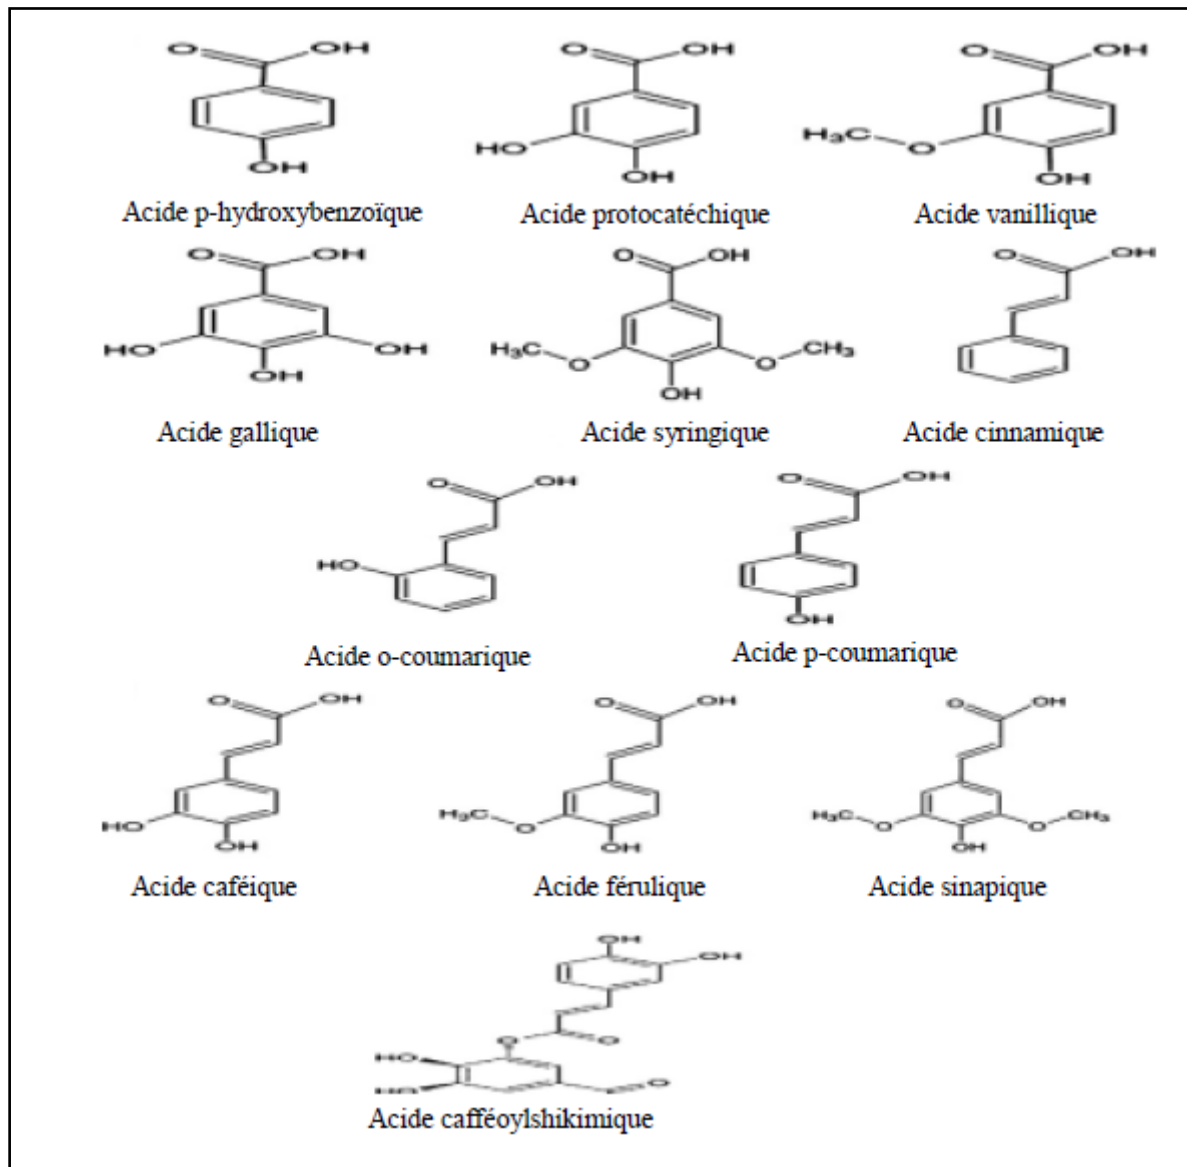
OH
OH
Acide p-hydroxybenzoïque

OH
HO
OH
Acide protocatéchique

OH
$H_3C$
OH
Acide vanillique

OH
HO
OH
OH
Acide gallique

OH
$H_3C$
$CH_3$
OH
Acide syringique

OH
Acide cinnamique

OH
HO
Acide o-coumarique

OH
OH
Acide p-coumarique

OH
HO
OH
Acide caféique

OH
$H_3C$
OH
Acide férulique

OH
$H_3C$
$CH_3$
OH
Acide sinapique

OH
OH
HO
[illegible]
Acide cafféoylshikimique